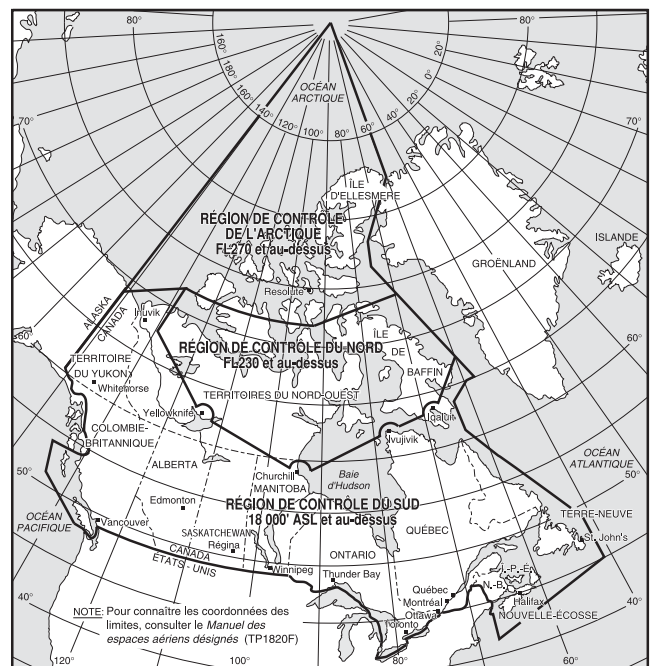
80°
80°
160°
180°
160°
140°
120°
100°
80°
60°
40°
20°
0°
20°
OCÉAN ARCTIQUE
70°
70°
ÎLE D'ELLESMERE
RÉGION DE CONTRÔLE DE L'ARCTIQUE FL270 et au-dessus
ISLANDE
GROËNLAND
Resolute
ALASKA
CANADA
Inuvik
60°
60°
ÎLE DE BAFFIN
RÉGION DE CONTRÔLE DU NORD FL230 et au-dessus
TERRITOIRE DU YUKON
Whitehorse
TERRITOIRES DU NORD-OUEST
Yellowknife
Iqaluit
COLOMBIE-BRITANNIQUE
Ivujivik
OCÉAN ATLANTIQUE
50°
50°
ALBERTA
Churchill
MANITOBA
Baie d'Hudson
Edmonton
RÉGION DE CONTRÔLE DU SUD 18 000' ASL et au-dessus
TERRE-NEUVE
OCÉAN PACIFIQUE
Vancouver
SASKATCHEWAN
Régina
QUÉBEC
St. John's
CANADA
ÉTATS - UNIS
ONTARIO
Winnipeg
Thunder Bay
Î.-P.-É.
Québec
N.-B.
40°
Montréal
Halifax
40°
NOTE: Pour connaître les coordonnées des limites, consulter le Manuel des espaces aériens désignés (TP1820F)
Ottawa
NOUVELLE-ÉCOSSE
Toronto
120°
100°
80°
60°